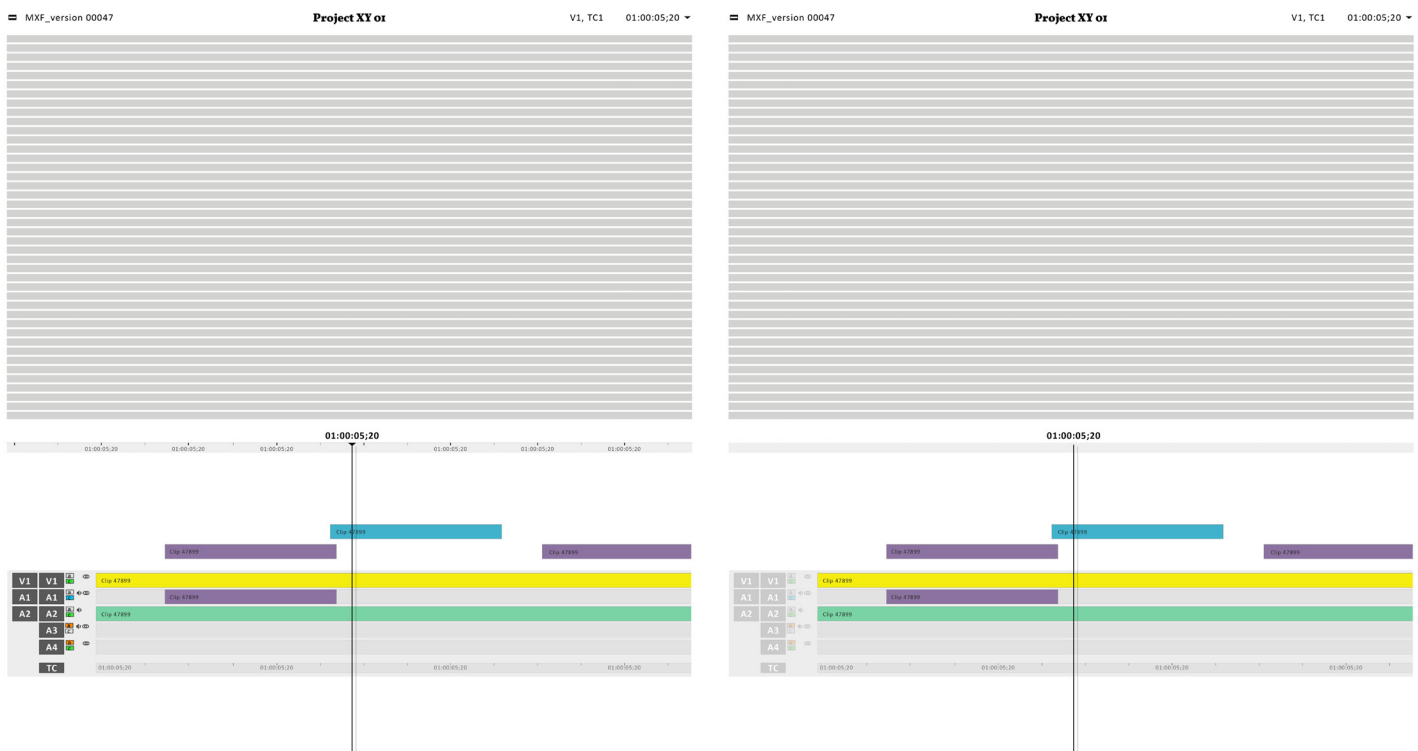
MXF_version 00047
Project XY 01
V1, TC1
01:00:05;20

01:00:05;20
01:00:05;20 01:00:05;20 01:00:05;20 01:00:05;20 01:00:05;20 01:00:05;20

Clip 47899
Clip 47899
Clip 47899

V1 V1 Clip 47899
A1 A1 Clip 47899
A2 A2 Clip 47899
A3
A4
TC 01:00:05;20 01:00:05;20 01:00:05;20 01:00:05;20

MXF_version 00047
Project XY 01
V1, TC1
01:00:05;20

01:00:05;20

Clip 47899
Clip 47899
Clip 47899

V1 V1 Clip 47899
A1 A1 Clip 47899
A2 A2 Clip 47899
A3
A4
TC 01:00:05;20 01:00:05;20 01:00:05;20 01:00:05;20